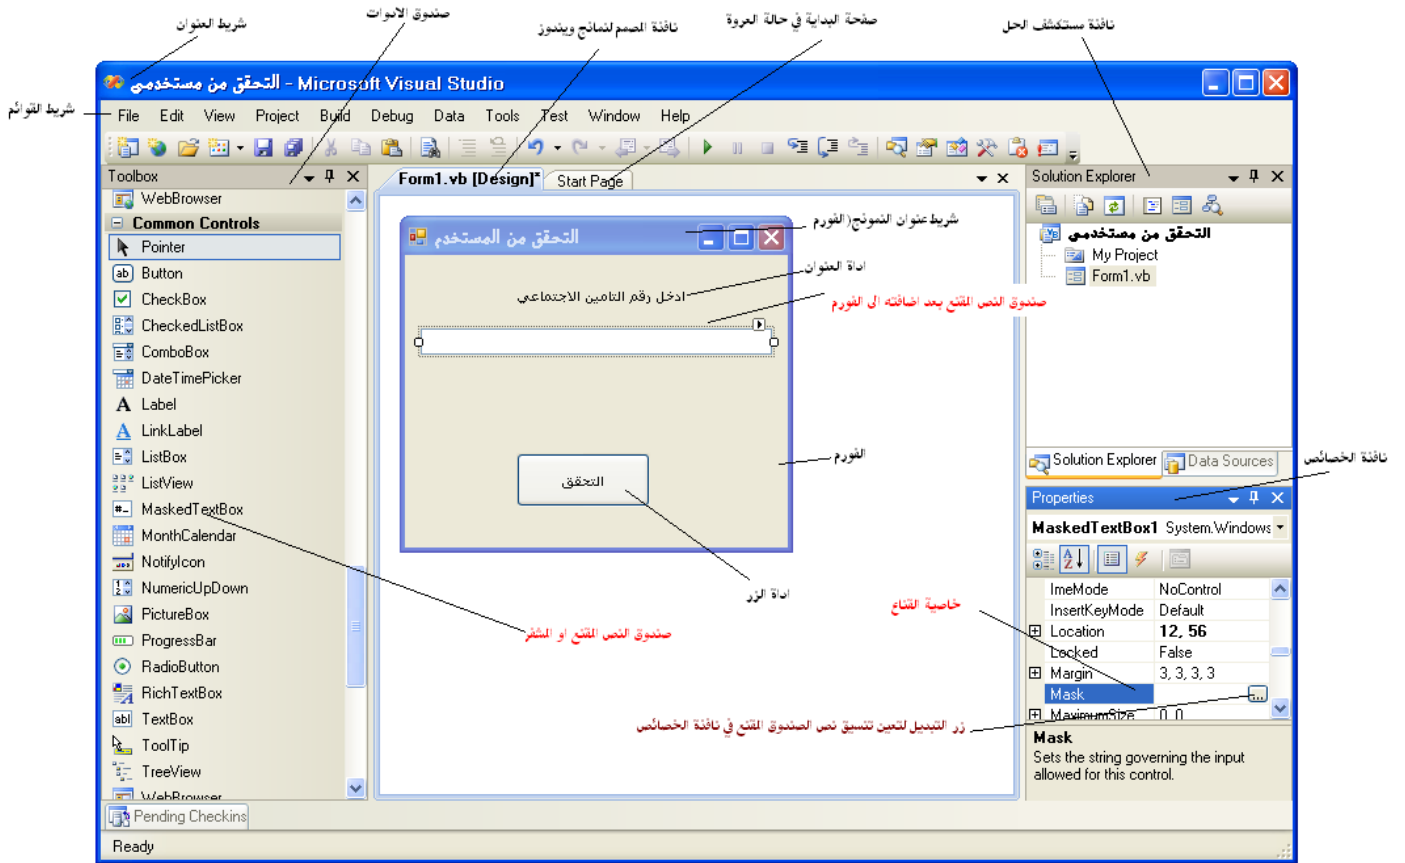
شريط العنوان
صندوق الادوات
نافذة المصمم لنماذج ويندوز
صفحة البداية في حالة الحروة
نافذة مستكشف الحل

التحقق من مستخدمي - Microsoft Visual Studio

شريط القوائم
File Edit View Project Build Debug Data Tools Test Window Help

Toolbox
WebBrowser
Common Controls
Pointer
Button
CheckBox
CheckedListBox
ComboBox
DateTimePicker
Label
LinkLabel
ListBox
ListView
MaskedTextBox
MonthCalendar
NotifyIcon
NumericUpDown
PictureBox
ProgressBar
RadioButton
RichTextBox
TextBox
ToolTip
TreeView
WebBrowser

Form1.vb [Design]* Start Page

التحقق من المستخدم
شريط عنوان النموذج(الفورم)
اداة العنوان
ادخل رقم التامين الاجتماعي
صندوق النص المقنع بعد اضافته الى الفورم
التحقق
الفورم
اداة الزر
صندوق النص المقنع او المقنع

Solution Explorer
التحقق من مستخدمي
My Project
Form1.vb
Solution Explorer Data Sources
نافذة الخصائص
Properties
MaskedTextBox1 System.Windows
خاصية القناع

| ImeMode | NoControl |
|---|---|
| InsertKeyMode | Default |
| Location | 12, 56 |
| Locked | False |
| Margin | 3, 3, 3, 3 |
| Mask | |
| MaximumSize | 0, 0 |

زر التبديل لتعيين تنسيق نص الصندوق المقنع في نافذة الخصائص
Mask
Sets the string governing the input allowed for this control.

Pending Checkins
Ready